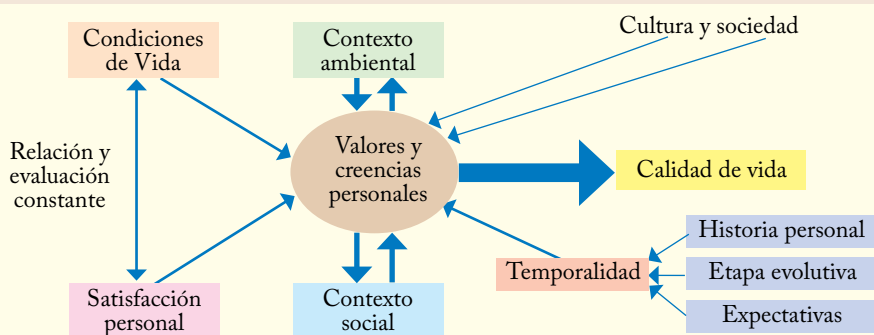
Condiciones de Vida

Contexto ambiental

Cultura y sociedad

Relación y evaluación constante

Valores y creencias personales

Calidad de vida

Historia personal

Temporalidad

Etapa evolutiva

Expectativas

Satisfacción personal

Contexto social